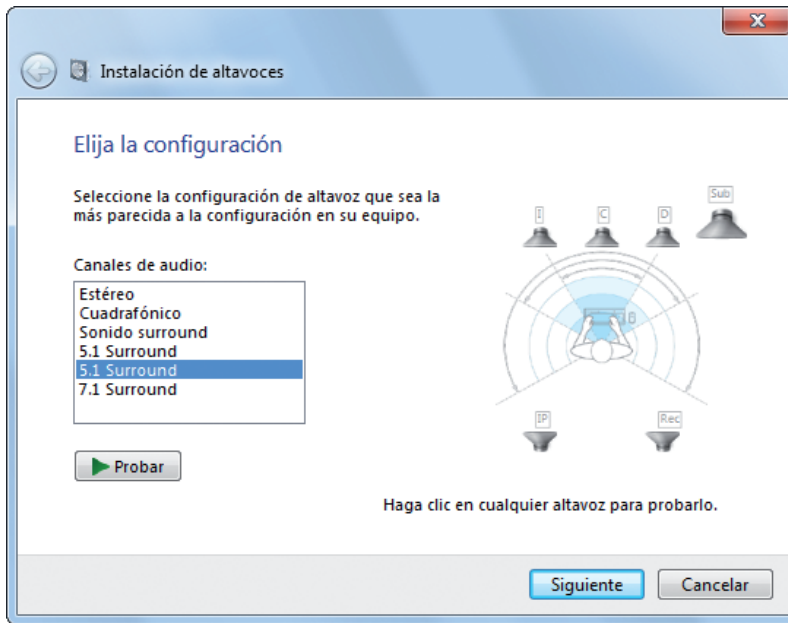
Instalación de altavoces

Elija la configuración

Seleccione la configuración de altavoz que sea la más parecida a la configuración en su equipo.

Canales de audio:

Estéreo
Cuadrafónico
Sonido surround
5.1 Surround
5.1 Surround
7.1 Surround

Probar

Sub
I
C
D
IP
Rec

Haga clic en cualquier altavoz para probarlo.

Siguiente
Cancelar